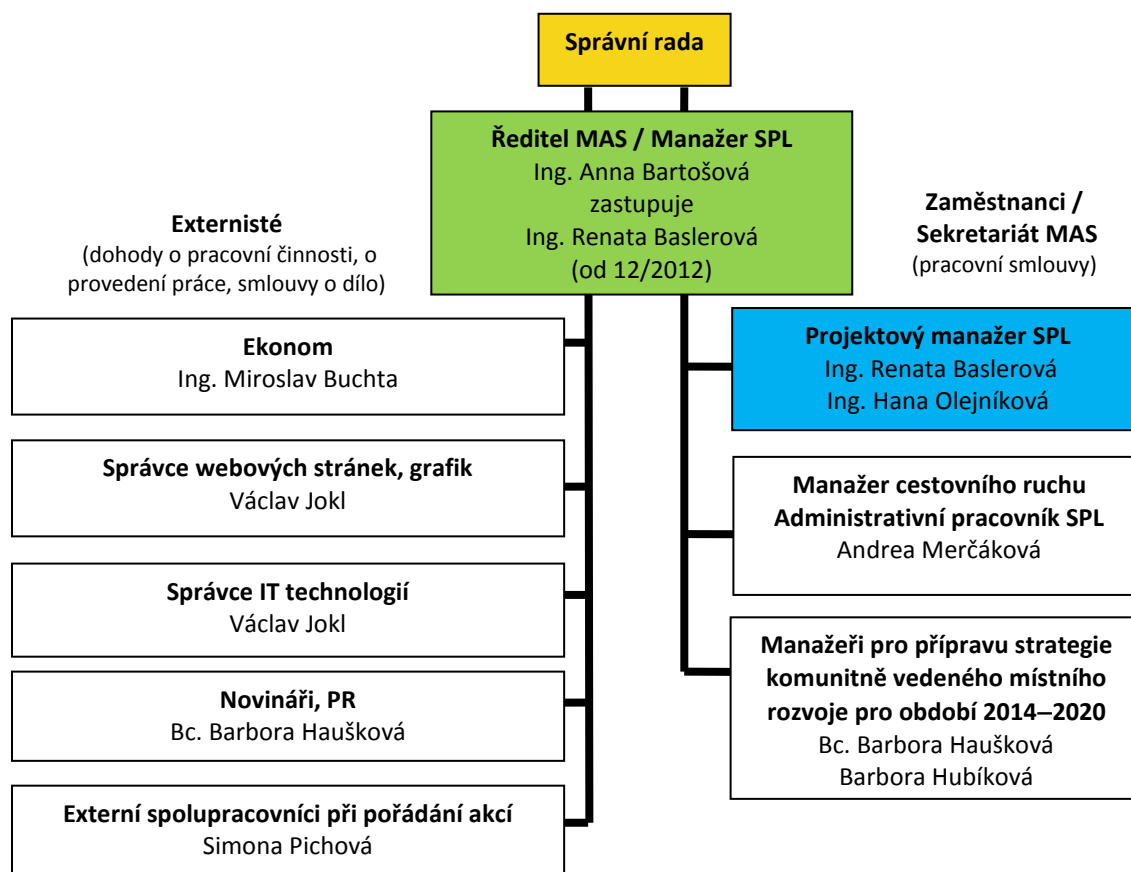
Správní rada

Ředitel MAS / Manažer SPL
Ing. Anna Bartošová
zastupuje
Ing. Renata Baslerová
(od 12/2012)

Externisté
(dohody o pracovní činnosti, o provedení práce, smlouvy o dílo)

Ekonom
Ing. Miroslav Buchta

Správce webových stránek, grafik
Václav Jokl

Správce IT technologií
Václav Jokl

Novináři, PR
Bc. Barbora Haušková

Externí spolupracovníci při pořádání akcí
Simona Pichová

Zaměstnanci / Sekretariát MAS
(pracovní smlouvy)

Projektový manažer SPL
Ing. Renata Baslerová
Ing. Hana Olejníková

Manažer cestovního ruchu
Administrativní pracovník SPL
Andrea Merčáková

Manažeři pro přípravu strategie komunitně vedeného místního rozvoje pro období 2014–2020
Bc. Barbora Haušková
Barbora Hubíková